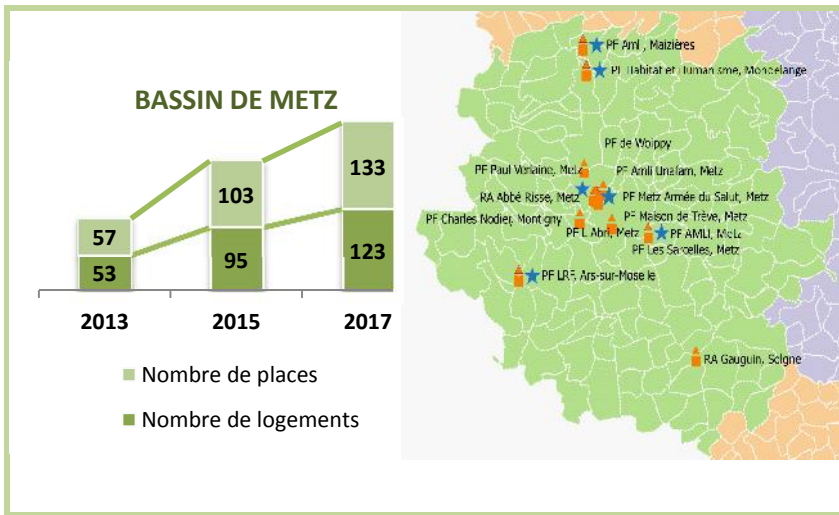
BASSIN DE METZ

| | 2013 | 2015 | 2017 |
|---|---|---|---|
| Nombre de places | 57 | 103 | 133 |
| Nombre de logements | 53 | 95 | 123 |

Nombre de places

Nombre de logements

PF Aml , Maizières

PF Habitat et Humanisme, Mondelange

PF de Woippy

PF Paul Verlaine, Metz

PF Amli Unafam, Metz

RA Abbé Risse, Metz

PF Metz Armée du Salut, Metz

PF Charles Nodier, Montigny

PF Maison de Trêve, Metz

PF L Abri, Metz

PF AMLI, Metz

PF Les Sarcelles, Metz

PF LRF, Ars-sur-Moselle

RA Gauguin, Solgne